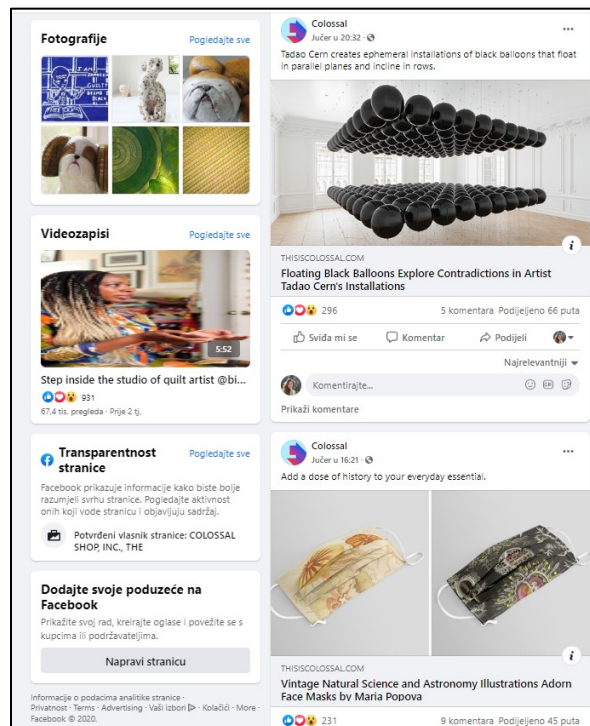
Fotografije
Pogledajte sve

Videozapisi
Pogledajte sve

5:52

Step inside the studio of quilt artist @bi...
931
67,4 tis. pregleda · Prije 2 tj.

Transparentnost stranice
Pogledajte sve

Facebook prikazuje informacije kako biste bolje razumjeli svrhu stranice. Pogledajte aktivnost onih koji vode stranicu i objavljuju sadržaj.

Potvrđeni vlasnik stranice: COLOSSAL SHOP, INC., THE

Dodajte svoje poduzeće na Facebook
Prikažite svoj rad, kreirajte oglase i povežite se s kupcima ili podržavateljima.

Napravi stranicu

Informacije o podacima analitike stranice · Privatnost · Terms · Advertising · Vaši izbori · Kolačići · More · Facebook © 2020.

Colossal
Jučer u 20:32 ·
...
Tadao Cern creates ephemeral installations of black balloons that float in parallel planes and incline in rows.

THISISCOLOSSAL.COM
Floating Black Balloons Explore Contradictions in Artist Tadao Cern's Installations

296
5 komentara Podijeljeno 66 puta

Sviđa mi se
Komentar
Podijeli

Najrelevantniji

Komentirajte...

Prikaži komentare

Colossal
Jučer u 16:21 ·
...
Add a dose of history to your everyday essential.

THISISCOLOSSAL.COM
Vintage Natural Science and Astronomy Illustrations Adorn Face Masks by Maria Popova

231
9 komentara Podijeljeno 45 puta